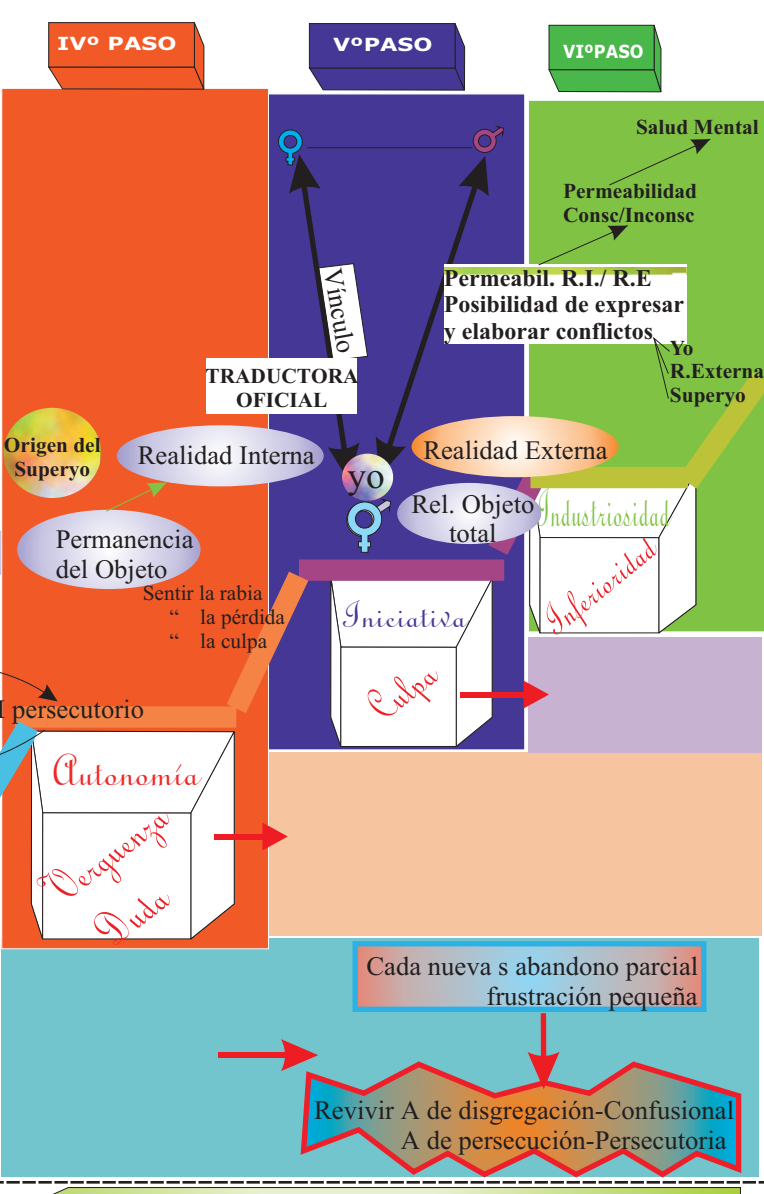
IVº PASO

VºPASO

VIºPASO

Salud Mental

Permeabilidad Consc/Inconsc

Vínculo

Permeabil. R.I./ R.E Posibilidad de expresar y elaborar conflictos

Yo R.Externa Superyo

TRADUCTORA OFICIAL

Origen del Superyo

Realidad Interna

yo

Realidad Externa

Rel. Objeto total

Industriosidad

Inferioridad

Permanencia del Objeto

Sentir la rabia
" la pérdida
" la culpa

Iniciativa

Culpa

l persecutorio

Autonomía

Verguenza

Duda

Cada nueva s abandono parcial frustración pequeña

Revivir A de disgregación-Confusional
A de persecución-Persecutoria